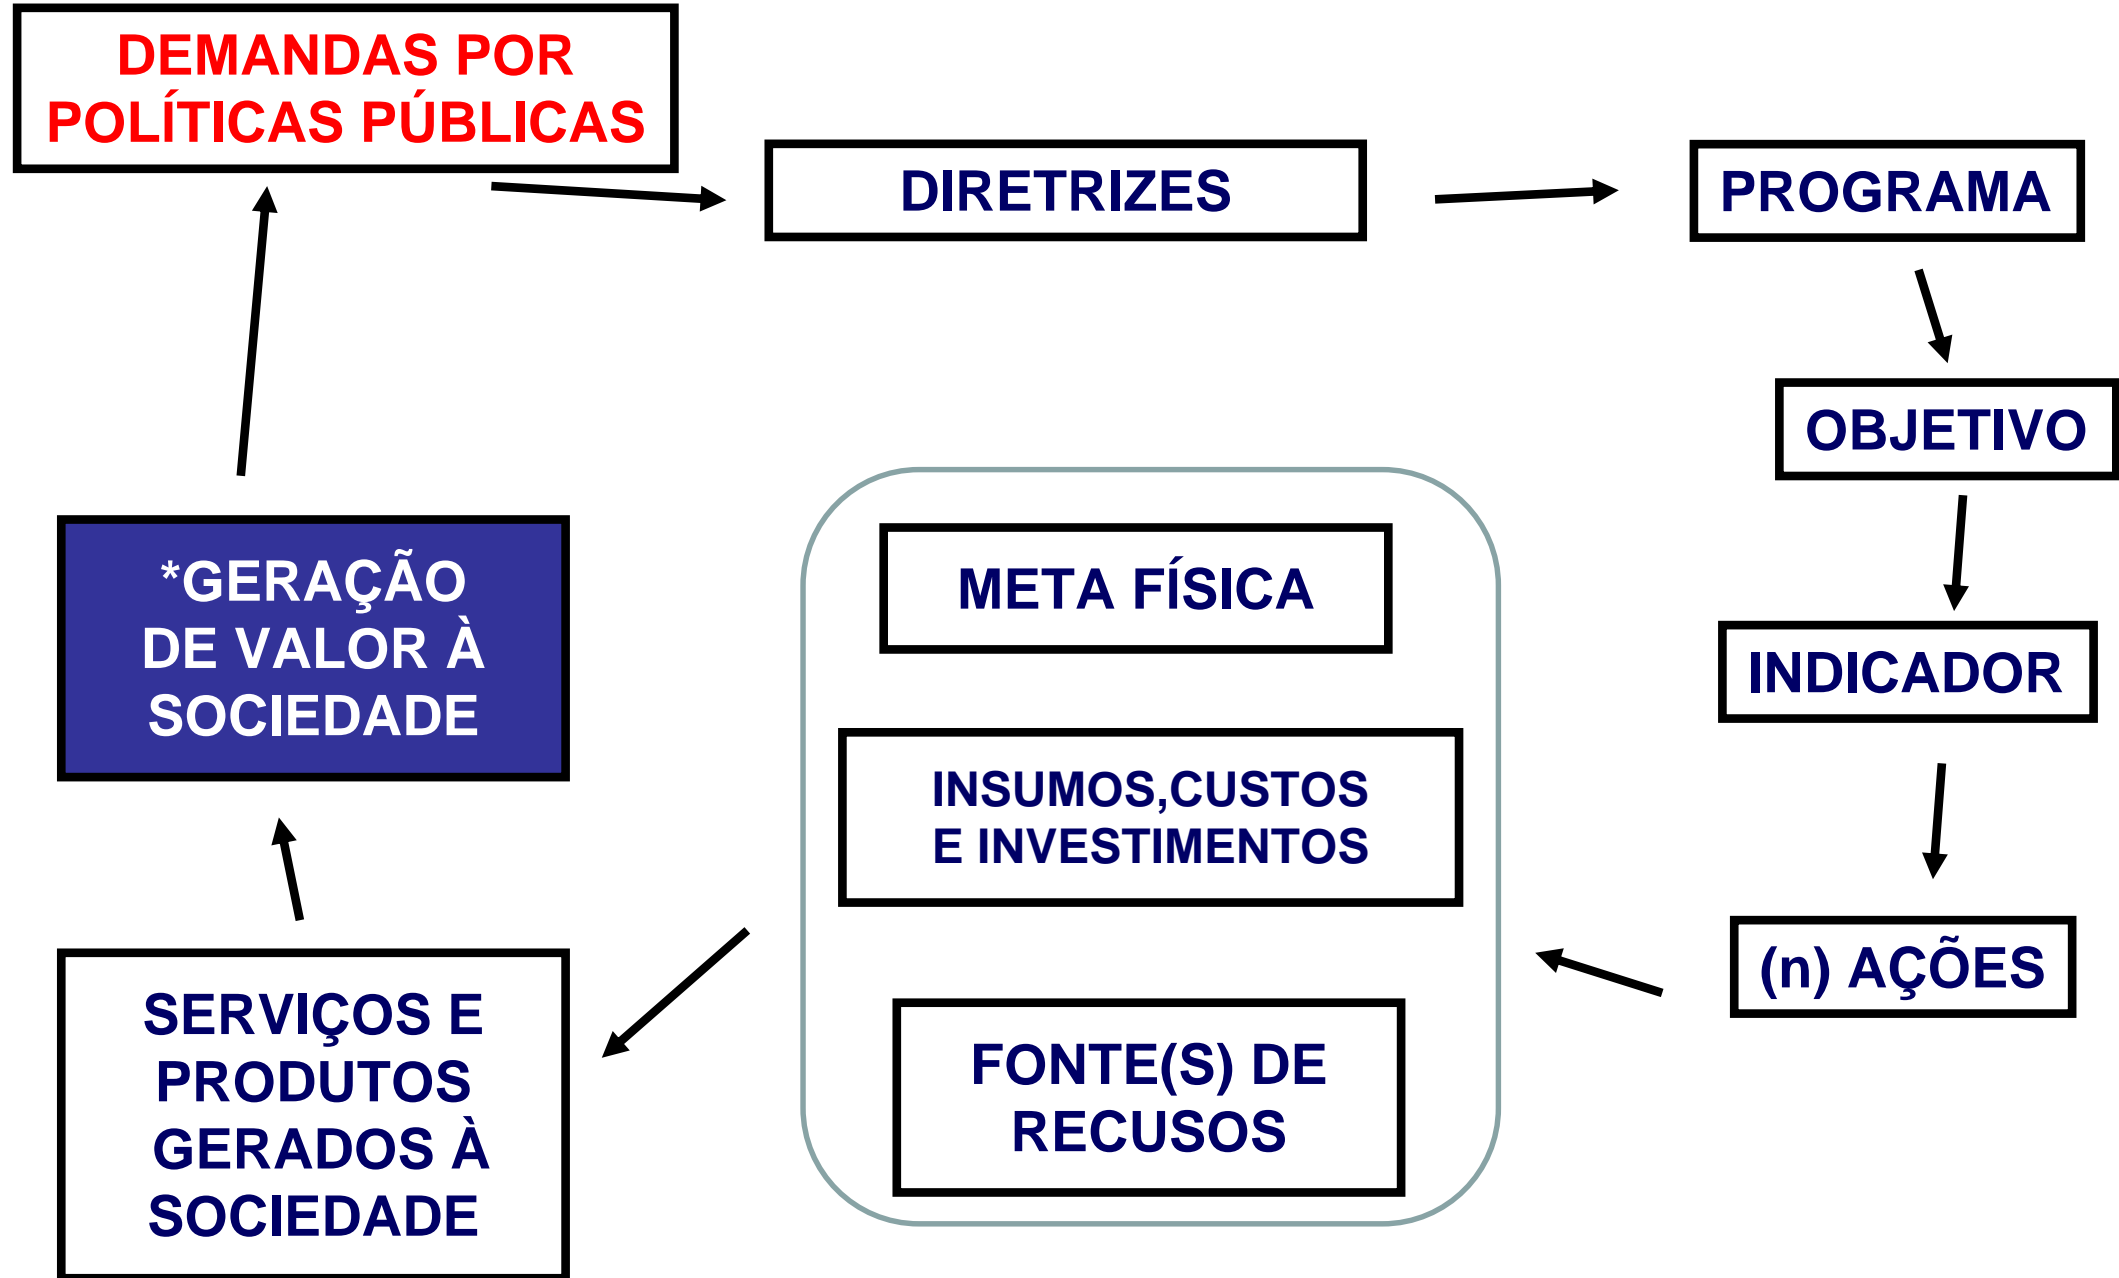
DEMANDAS POR POLÍTICAS PÚBLICAS

DIRETRIZES

PROGRAMA

OBJETIVO

INDICADOR

(n) AÇÕES

META FÍSICA

INSUMOS,CUSTOS E INVESTIMENTOS

FONTE(S) DE RECUSOS

SERVIÇOS E PRODUTOS GERADOS À SOCIEDADE

*GERAÇÃO DE VALOR À SOCIEDADE